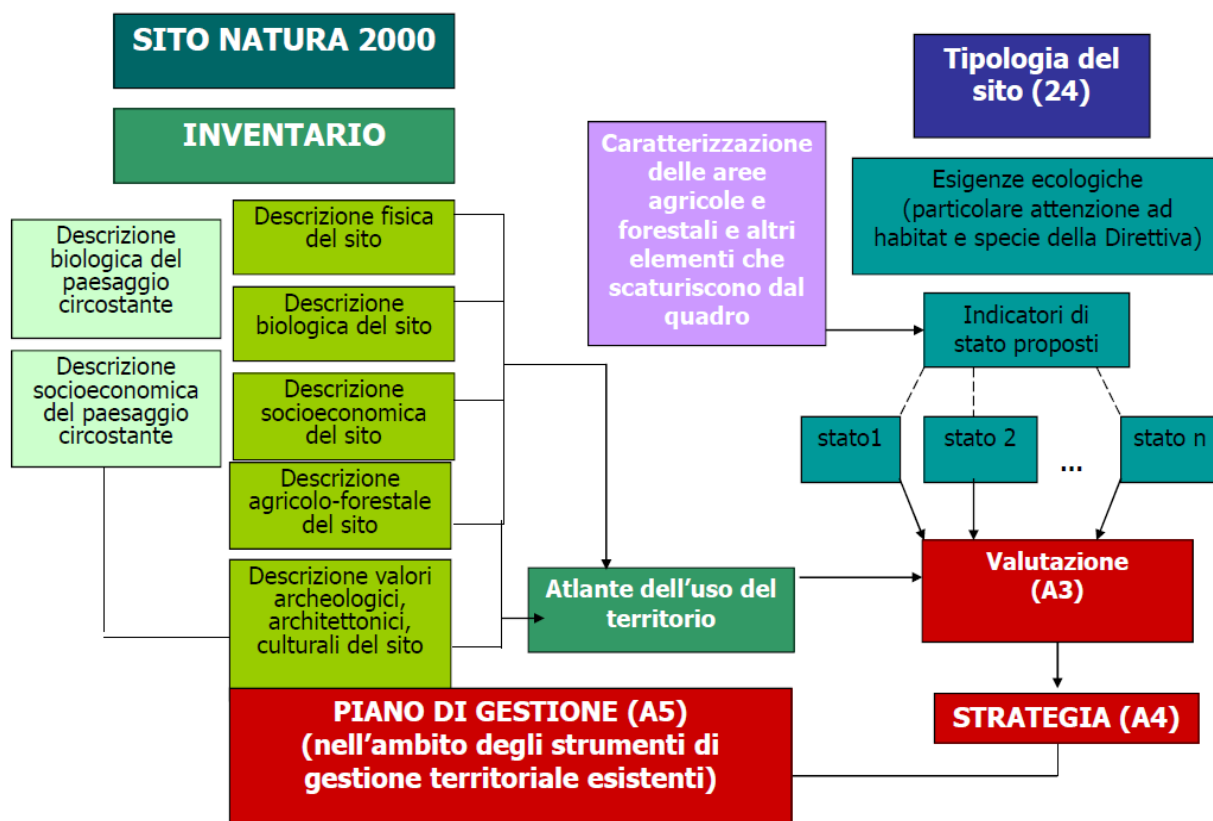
SITO NATURA 2000

INVENTARIO

Descrizione biologica del paesaggio circostante

Descrizione socioeconomica del paesaggio circostante

Descrizione fisica del sito

Descrizione biologica del sito

Descrizione socioeconomica del sito

Descrizione agricolo-forestale del sito

Descrizione valori archeologici, architettonici, culturali del sito

Atlante dell'uso del territorio

Caratterizzazione delle aree agricole e forestali e altri elementi che scaturiscono dal quadro

Tipologia del sito (24)

Esigenze ecologiche (particolare attenzione ad habitat e specie della Direttiva)

Indicatori di stato proposti

stato1

stato 2

...

stato n

Valutazione (A3)

STRATEGIA (A4)

PIANO DI GESTIONE (A5) (nell'ambito degli strumenti di gestione territoriale esistenti)